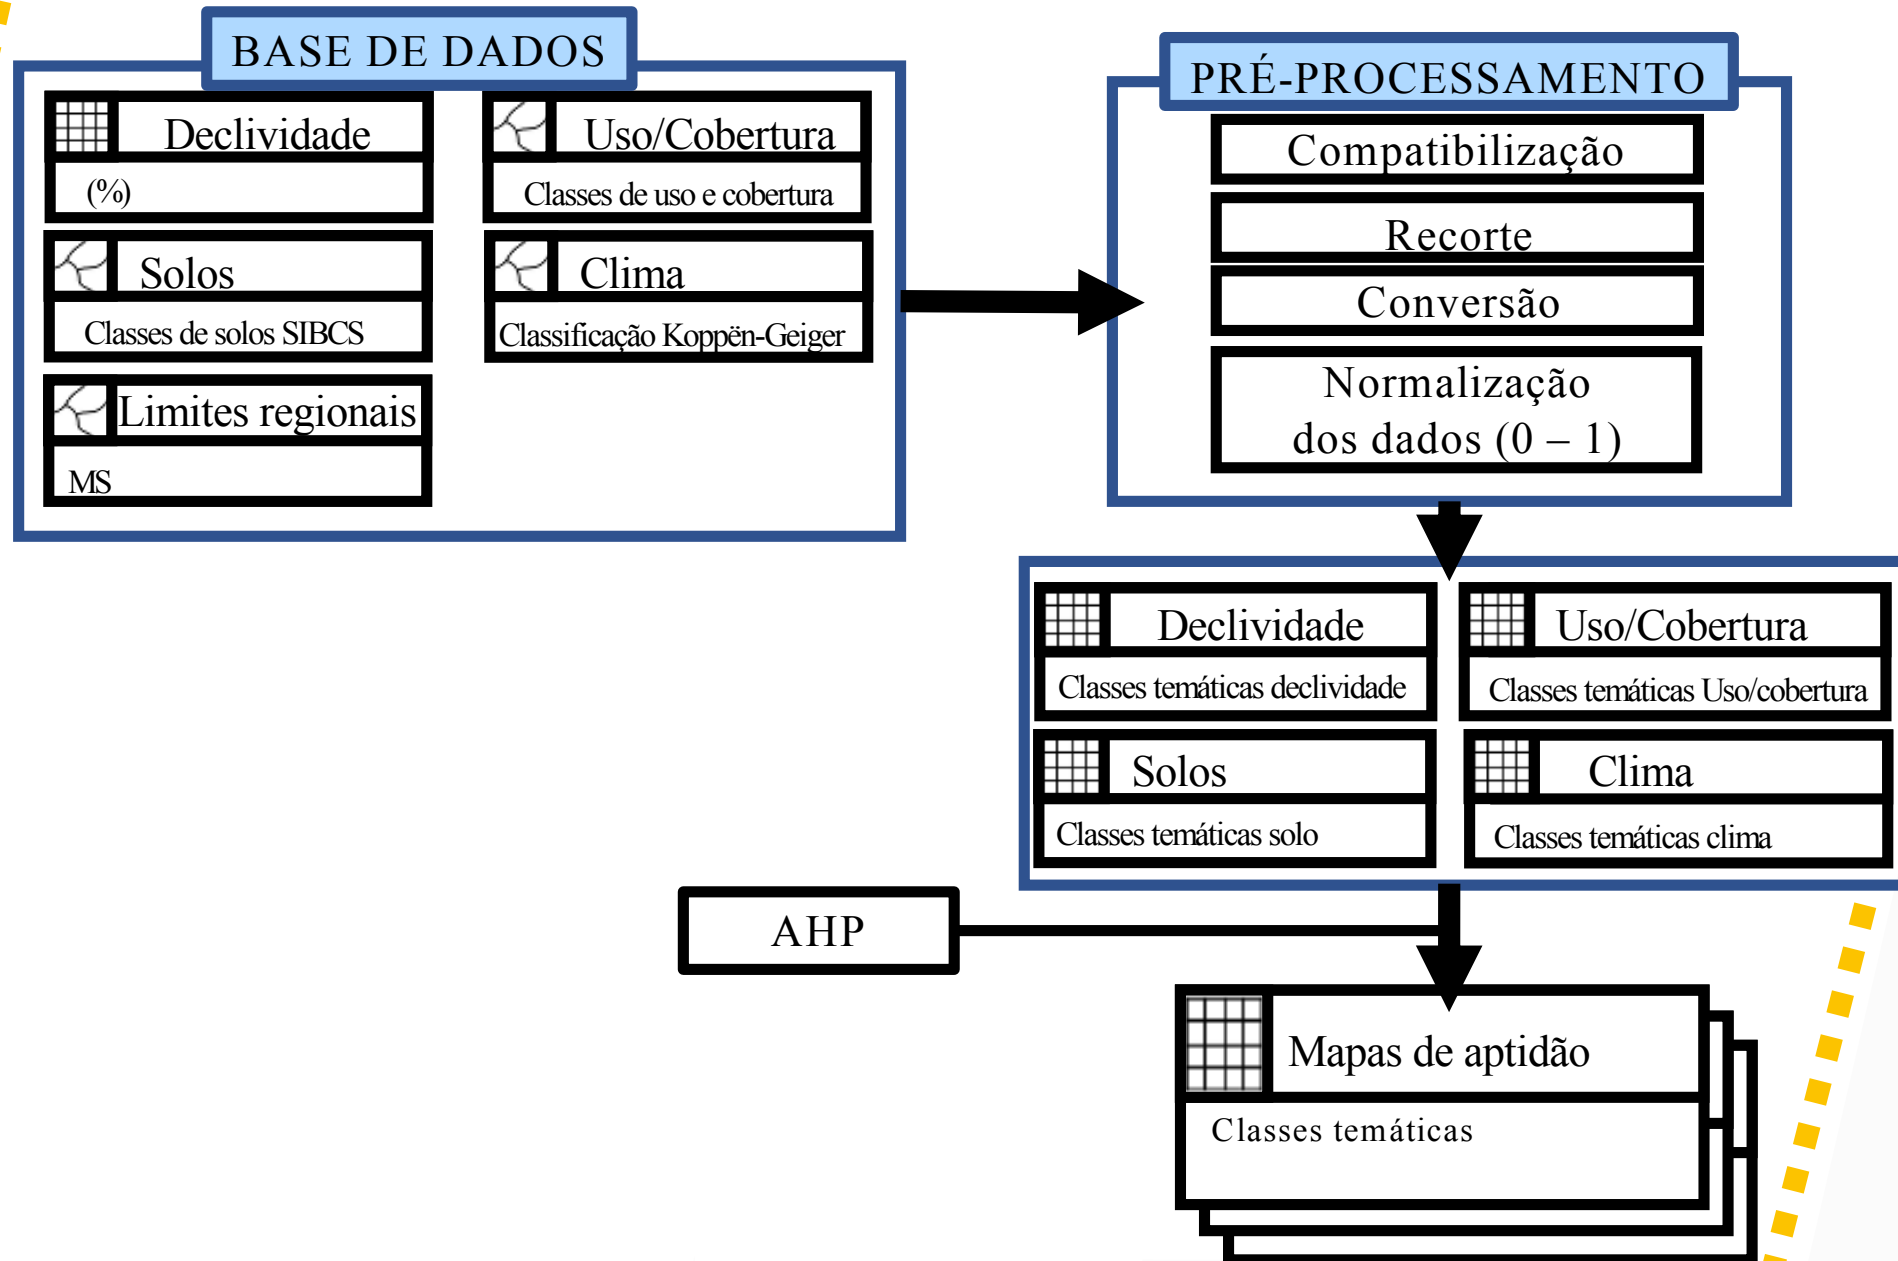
BASE DE DADOS

Declividade
(%)

Uso/Cobertura
Classes de uso e cobertura

Solos
Classes de solos SIBCS

Clima
Classificação Koppën-Geiger

Limites regionais
MS

PRÉ-PROCESSAMENTO

Compatibilização

Recorte

Conversão

Normalização dos dados (0 – 1)

Declividade
Classes temáticas declividade

Uso/Cobertura
Classes temáticas Uso/cobertura

Solos
Classes temáticas solo

Clima
Classes temáticas clima

AHP

Mapas de aptidão
Classes temáticas